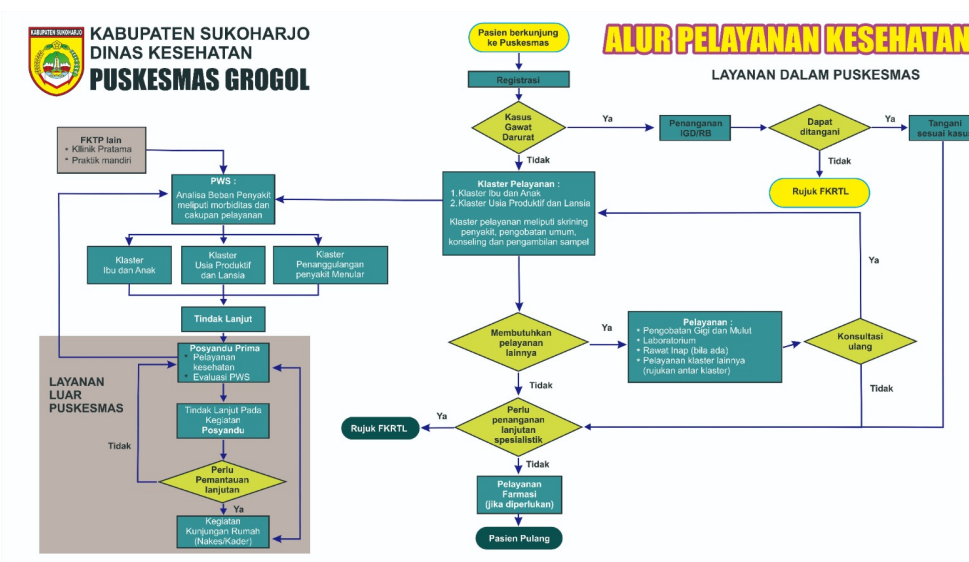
KABUPATEN SUKOHARJO

KABUPATEN SUKOHARJO
DINAS KESEHATAN
PUSKESMAS GROGOL

ALUR PELAYANAN KESEHATAN

LAYANAN DALAM PUSKESMAS

Pasien berkunjung ke Puskesmas

Registrasi

Kasus Gawat Darurat

Ya

Penanganan IGD/RB

Dapat ditangani

Ya

Tangani sesuai kasus

Tidak

Tidak

Rujuk FKRTL

FKTP lain
• Kllinik Pratama
• Praktik mandiri

PWS :
Analisa Beban Penyakit meliputi morbiditas dan cakupan pelayanan

Klaster Pelayanan :
1. Klaster Ibu dan Anak
2. Klaster Usia Produktif dan Lansia

Klaster pelayanan meliputi skrining penyakit, pengobatan umum, konseling dan pengambilan sampel

Klaster Ibu dan Anak

Klaster Usia Produktif dan Lansia

Klaster Penanggulangan penyakit Menular

Ya

Tindak Lanjut

Membutuhkan pelayanan lainnya

Ya

Pelayanan :
• Pengobatan Gigi dan Mulut
• Laboratorium
• Rawat Inap (bila ada)
• Pelayanan klaster lainnya (rujukan antar klaster)

Konsultasi ulang

Posyandu Prima
• Pelayanan kesehatan
• Evaluasi PWS

LAYANAN LUAR PUSKESMAS

Tidak

Tidak

Ya

Rujuk FKRTL

Perlu penanganan lanjutan spesialistik

Tindak Lanjut Pada Kegiatan Posyandu

Tidak

Tidak

Perlu Pemantauan lanjutan

Pelayanan Farmasi (jika diperlukan)

Ya

Kegiatan Kunjungan Rumah (Nakes/Kader)

Pasien Pulang